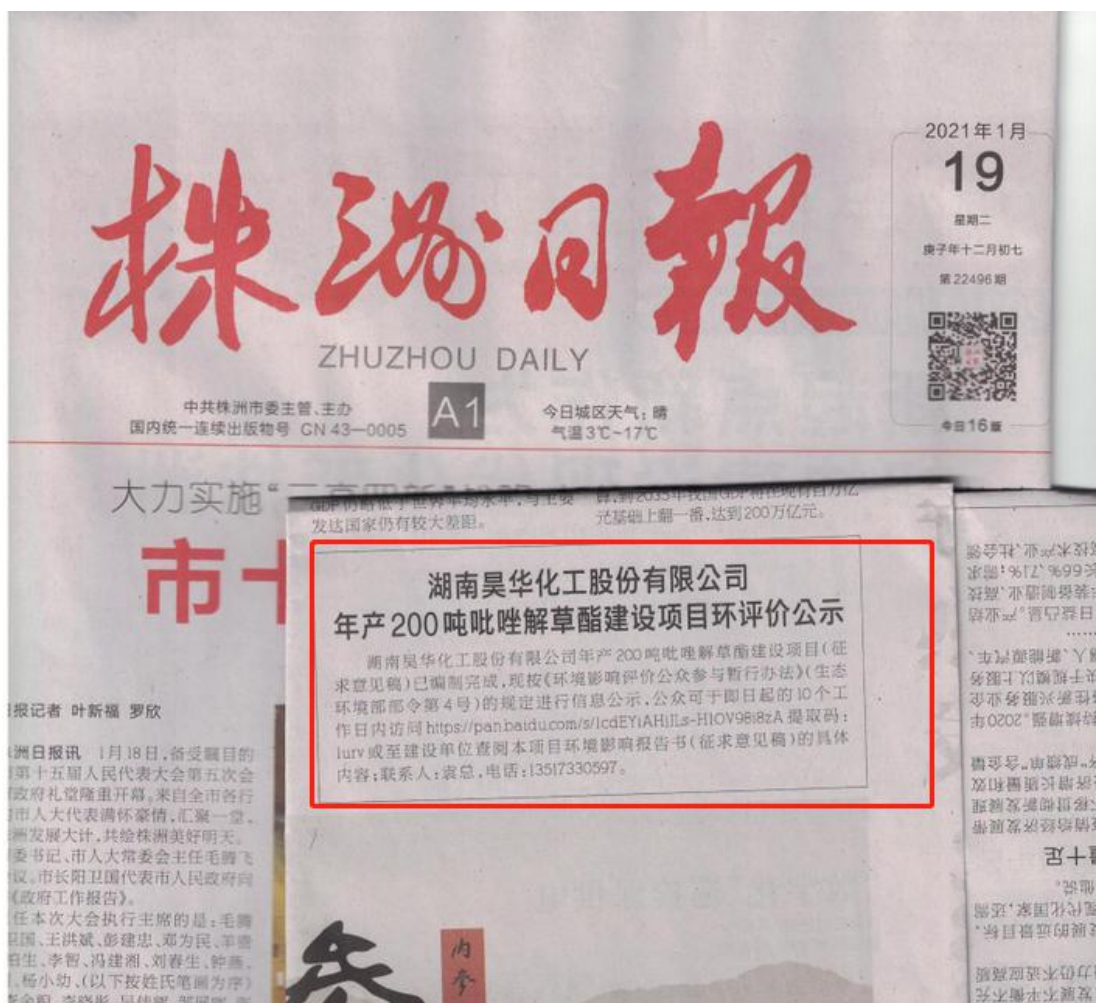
株洲日報
ZHUZHOU DAILY

中共株洲市委主管、主办
国内统一连续出版物号 CN 43—0005

A1

今日城区天气：晴
气温3℃~17℃

2021年1月
19
星期二
庚子年十二月初七
第22496期
今日16版

大力实施“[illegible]

市十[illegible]

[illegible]发达国家仍有较大差距。

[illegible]元基础上翻一番，达到200万亿元。

湖南昊华化工股份有限公司
年产200吨吡唑解草酯建设项目环评价公示

湖南昊华化工股份有限公司年产200吨吡唑解草酯建设项目（征求意见稿）已编制完成，现按《环境影响评价公众参与暂行办法》（生态环境部部令第4号）的规定进行信息公示，公众可于即日起的10个工作日内访问 https://pan.baidu.com/s/1cdEYiAHjILs-HIOV98i8zA 提取码：1urv 或至建设单位查阅本项目环境影响报告书（征求意见稿）的具体内容；联系人：袁总，电话：13517330597。

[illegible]报记者 叶新福 罗欣

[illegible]洲日报讯 1月18日，备受瞩目的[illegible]第十五届人民代表大会第五次会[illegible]政府礼堂隆重开幕。来自全市各行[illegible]市人大代表满怀豪情，汇聚一堂，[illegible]发展大计，共绘株洲美好明天。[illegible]委书记、市人大常委会主任毛腾飞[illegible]议。市长阳卫国代表市人民政府向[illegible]《政府工作报告》。
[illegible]任本次大会执行主席的是：毛腾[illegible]、王洪斌、彭建忠、邓为民、手董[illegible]、李智、冯建湘、刘春生、钟燕、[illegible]、杨小劲、(以下按姓氏笔画为序)

内参